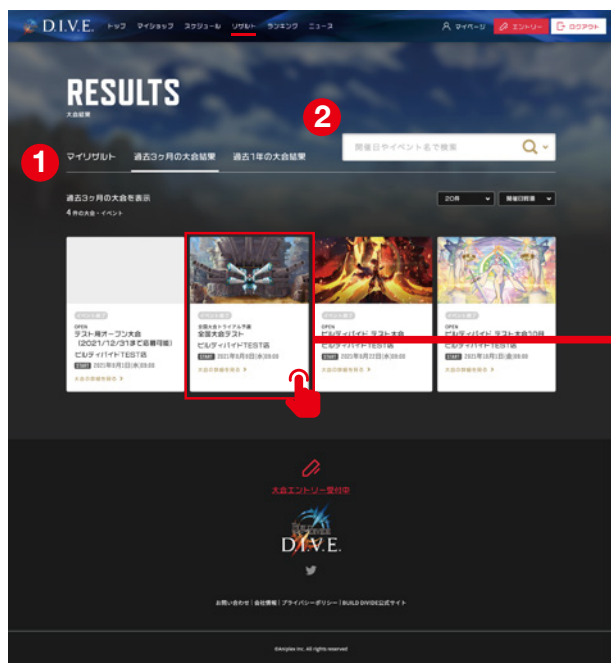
D.I.V.E. トップ マイショップ スケジュール リザルト ランキング ニュース

マイページ エントリー ログアウト

RESULTS
大会結果

2

開催日やイベント名で検索

1

マイリザルト 過去3ヶ月の大会結果 過去1年の大会結果

過去3ヶ月の大会を表示
4件の大会・イベント

20件 開催日時順

イベント終了
OPEN
テスト用オープン大会（2021/12/31まで結果可能）
ビルディバイドTEST店
START 2021年8月7日(土)09:00
大会の詳細を見る

イベント終了
全国大会トライアル予選
全国大会テスト
ビルディバイドTEST店
START 2021年8月8日(日)09:00
大会の詳細を見る

イベント終了
OPEN
ビルディバイド テスト大会
ビルディバイドTEST店
START 2021年8月27日(金)09:00
大会の詳細を見る

イベント終了
OPEN
ビルディバイド テスト大会10月
ビルディバイドTEST店
START 2021年10月1日(金)09:00
大会の詳細を見る

大会エントリー受付中

D.I.V.E.

お問い合わせ | 会社情報 | プライバシーポリシー | BUILD DIVIDE公式サイト

©Aniplex Inc. All rights reserved